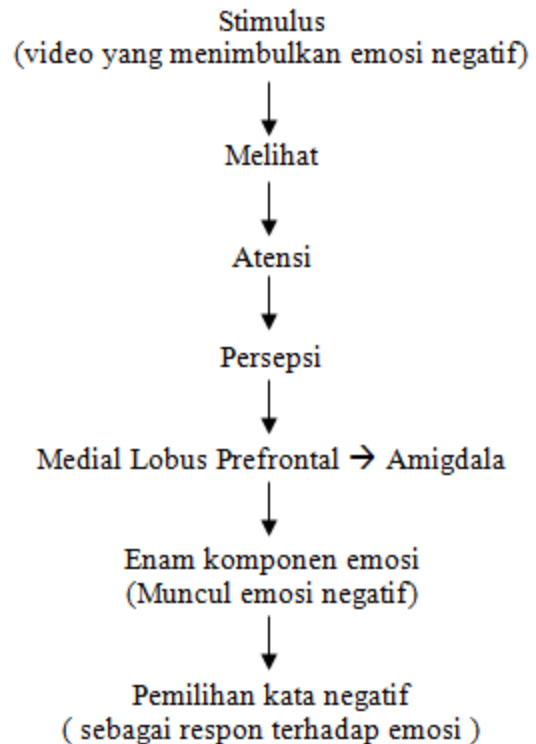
Stimulus
(video yang menimbulkan emosi negatif)

Melihat

Atensi

Persepsi

Medial Lobus Prefrontal → Amigdala

Enam komponen emosi
(Muncul emosi negatif)

Pemilihan kata negatif
( sebagai respon terhadap emosi )